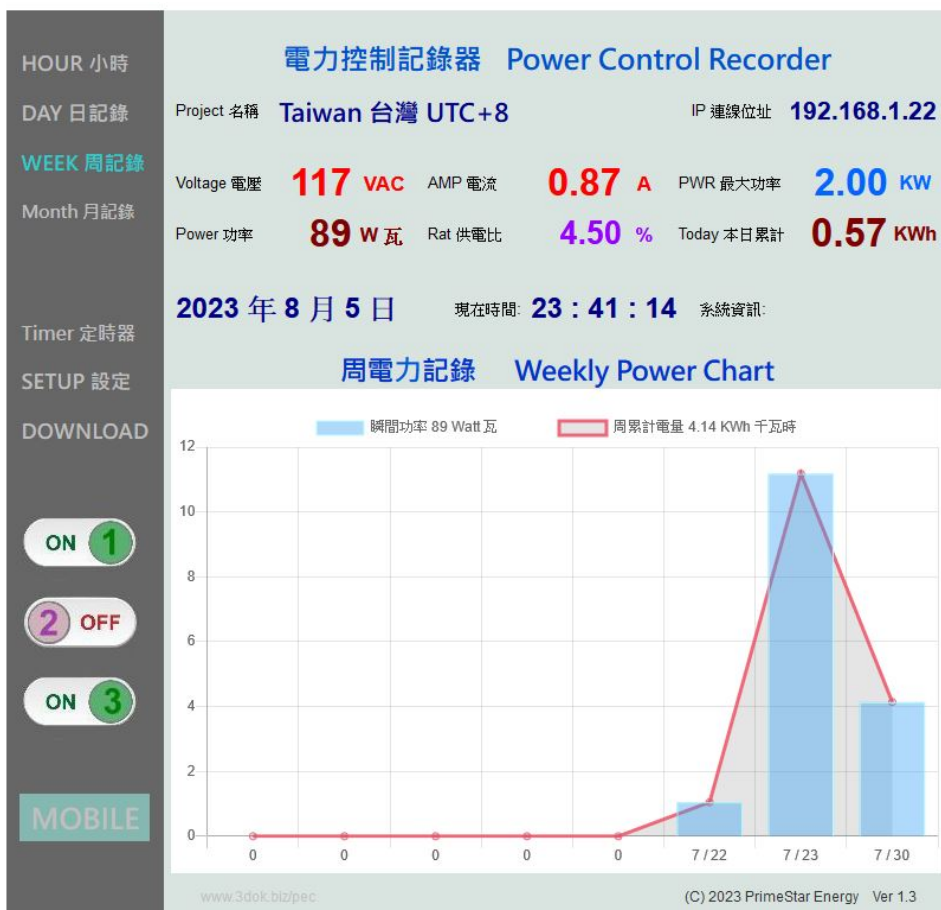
HOUR 小時
DAY 日記錄
WEEK 周記錄
Month 月記錄

Timer 定時器
SETUP 設定
DOWNLOAD

ON 1
2 OFF
ON 3

MOBILE

電力控制記錄器 Power Control Recorder

Project 名稱 Taiwan 台灣 UTC+8
IP 連線位址 192.168.1.22

Voltage 電壓 117 VAC
AMP 電流 0.87 A
PWR 最大功率 2.00 KW
Power 功率 89 W 瓦
Rat 供電比 4.50 %
Today 本日累計 0.57 KWh

2023 年 8 月 5 日
現在時間: 23 : 41 : 14
系統資訊:

周電力記錄 Weekly Power Chart

瞬間功率 89 Watt 瓦
周累計電量 4.14 KWh 千瓦時

12
10
8
6
4
2
0

0 0 0 0 0 7 / 22 7 / 23 7 / 30

www.3dok.biz/pec
(C) 2023 PrimeStar Energy Ver 1.3